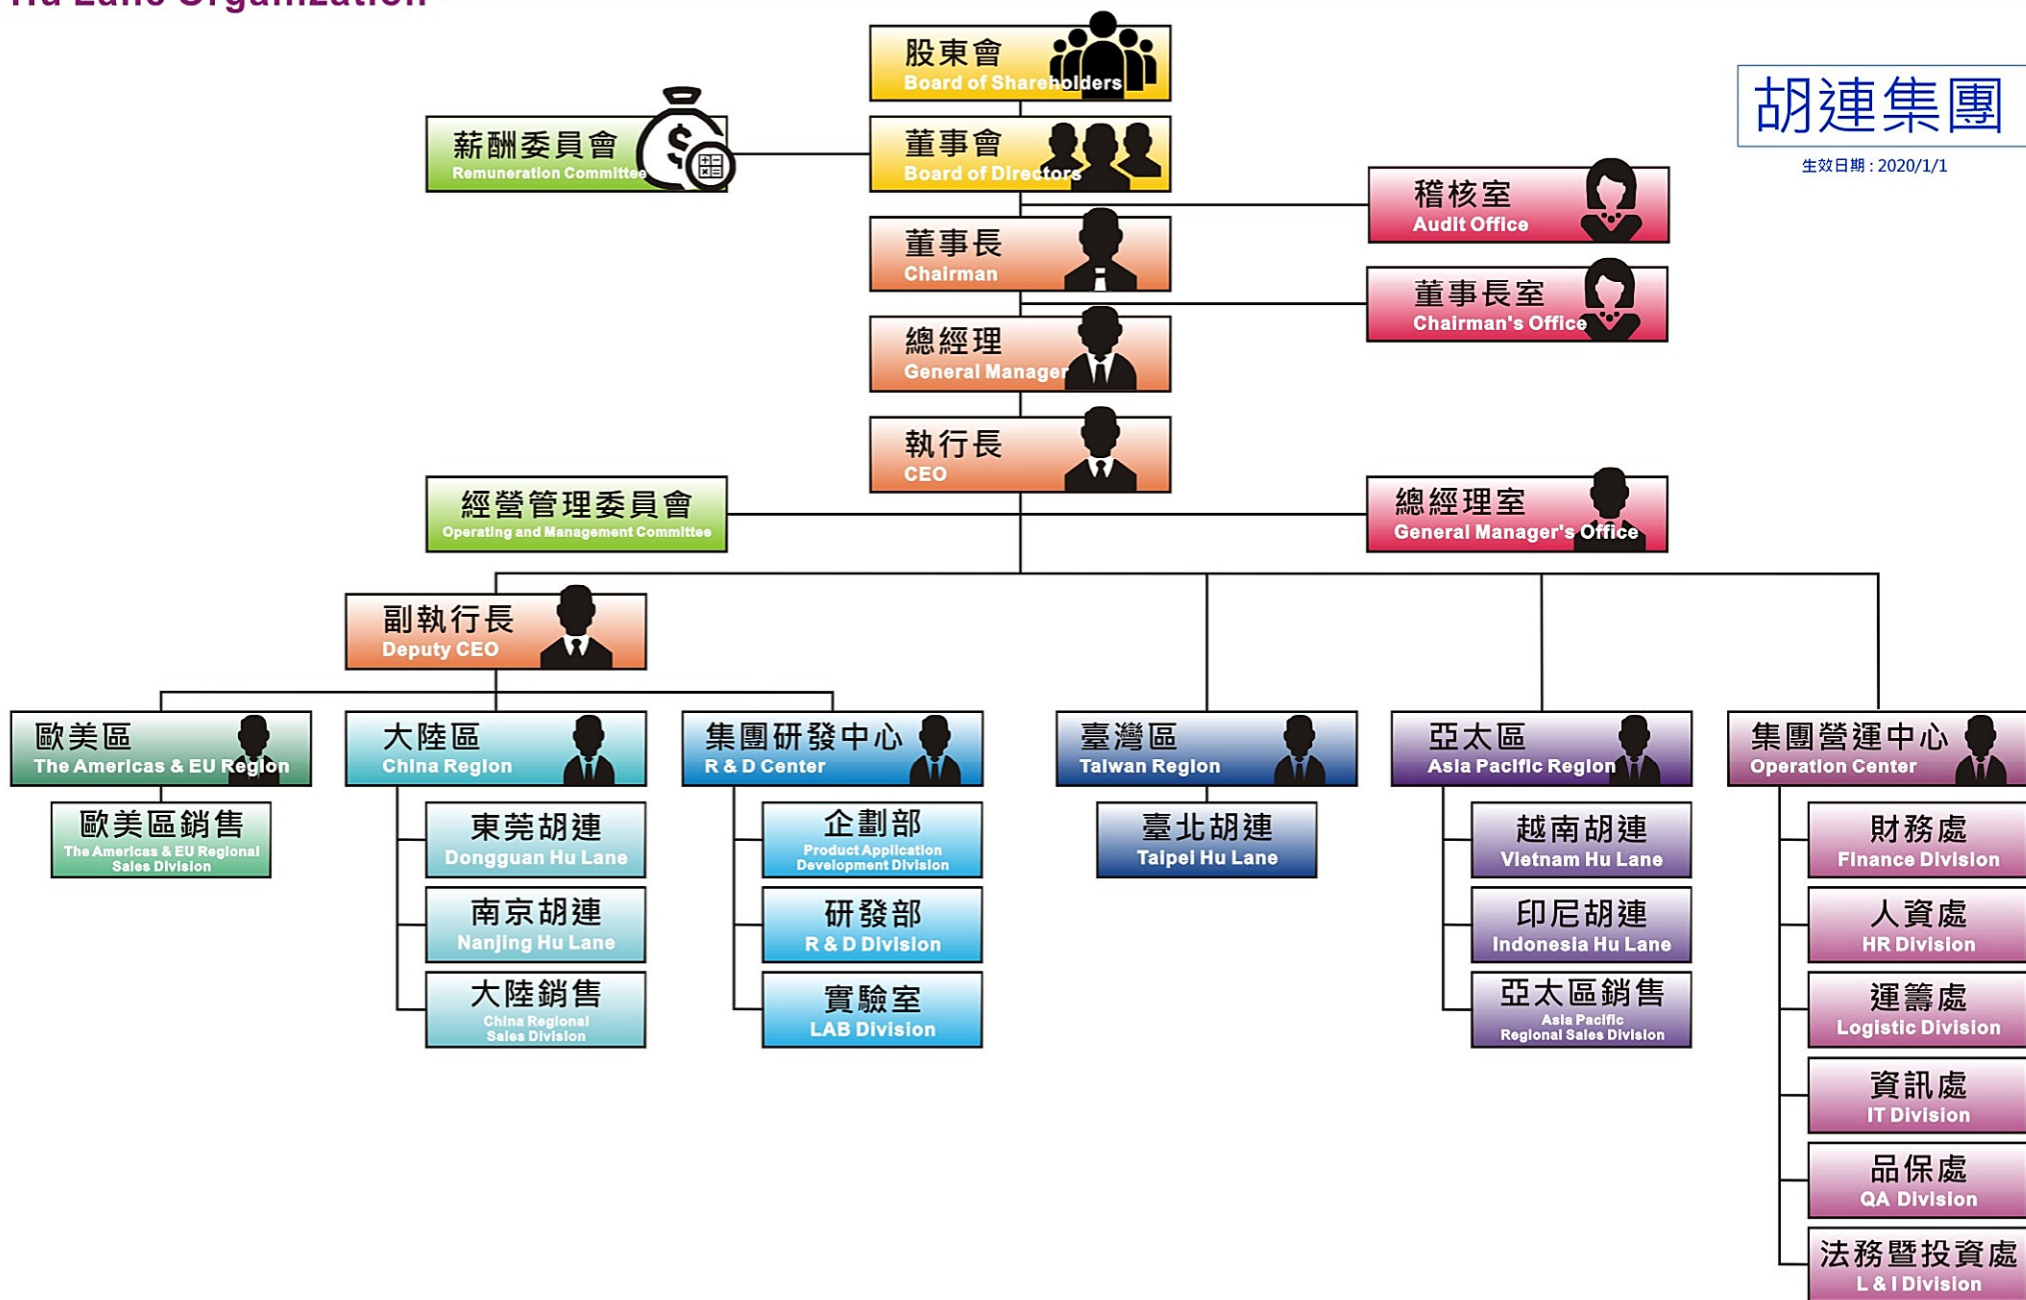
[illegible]

股東會
Board of Shareholders

胡連集團
生效日期：2020/1/1

薪酬委員會
Remuneration Committee

董事會
Board of Directors

稽核室
Audit Office

董事長
Chairman

董事長室
Chairman's Office

總經理
General Manager

執行長
CEO

經營管理委員會
Operating and Management Committee

總經理室
General Manager's Office

副執行長
Deputy CEO

歐美區
The Americas & EU Region

歐美區銷售
The Americas & EU Regional Sales Division

大陸區
China Region

東莞胡連
Dongguan Hu Lane

南京胡連
Nanjing Hu Lane

大陸銷售
China Regional Sales Division

集團研發中心
R & D Center

企劃部
Product Application Development Division

研發部
R & D Division

實驗室
LAB Division

臺灣區
Taiwan Region

臺北胡連
Taipei Hu Lane

亞太區
Asia Pacific Region

越南胡連
Vietnam Hu Lane

印尼胡連
Indonesia Hu Lane

亞太區銷售
Asia Pacific Regional Sales Division

集團營運中心
Operation Center

財務處
Finance Division

人資處
HR Division

運籌處
Logistic Division

資訊處
IT Division

品保處
QA Division

法務暨投資處
L & I Division